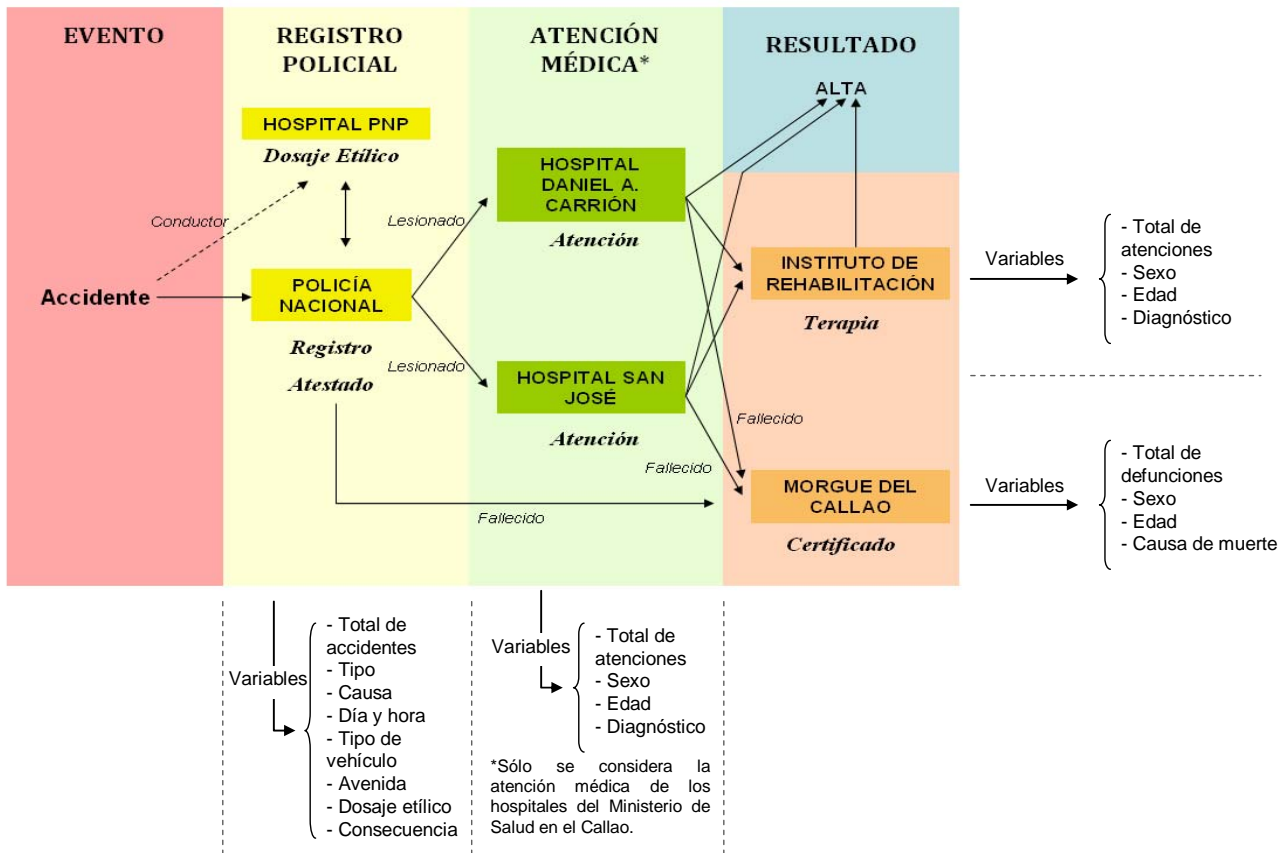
EVENTO

REGISTRO POLICIAL

ATENCIÓN MÉDICA*

RESULTADO

ALTA

HOSPITAL PNP
Dosaje Etílico

Conductor

Accidente

POLICÍA NACIONAL

Registro
Atestado

Lesionado

Lesionado

HOSPITAL DANIEL A. CARRIÓN
Atención

HOSPITAL SAN JOSÉ
Atención

INSTITUTO DE REHABILITACIÓN
Terapia

Fallecido

Fallecido

Fallecido

MORGUE DEL CALLAO
Certificado

Variables
- Total de atenciones
- Sexo
- Edad
- Diagnóstico

Variables
- Total de defunciones
- Sexo
- Edad
- Causa de muerte

Variables
- Total de accidentes
- Tipo
- Causa
- Día y hora
- Tipo de vehículo
- Avenida
- Dosaje etílico
- Consecuencia

Variables
- Total de atenciones
- Sexo
- Edad
- Diagnóstico

*Sólo se considera la atención médica de los hospitales del Ministerio de Salud en el Callao.